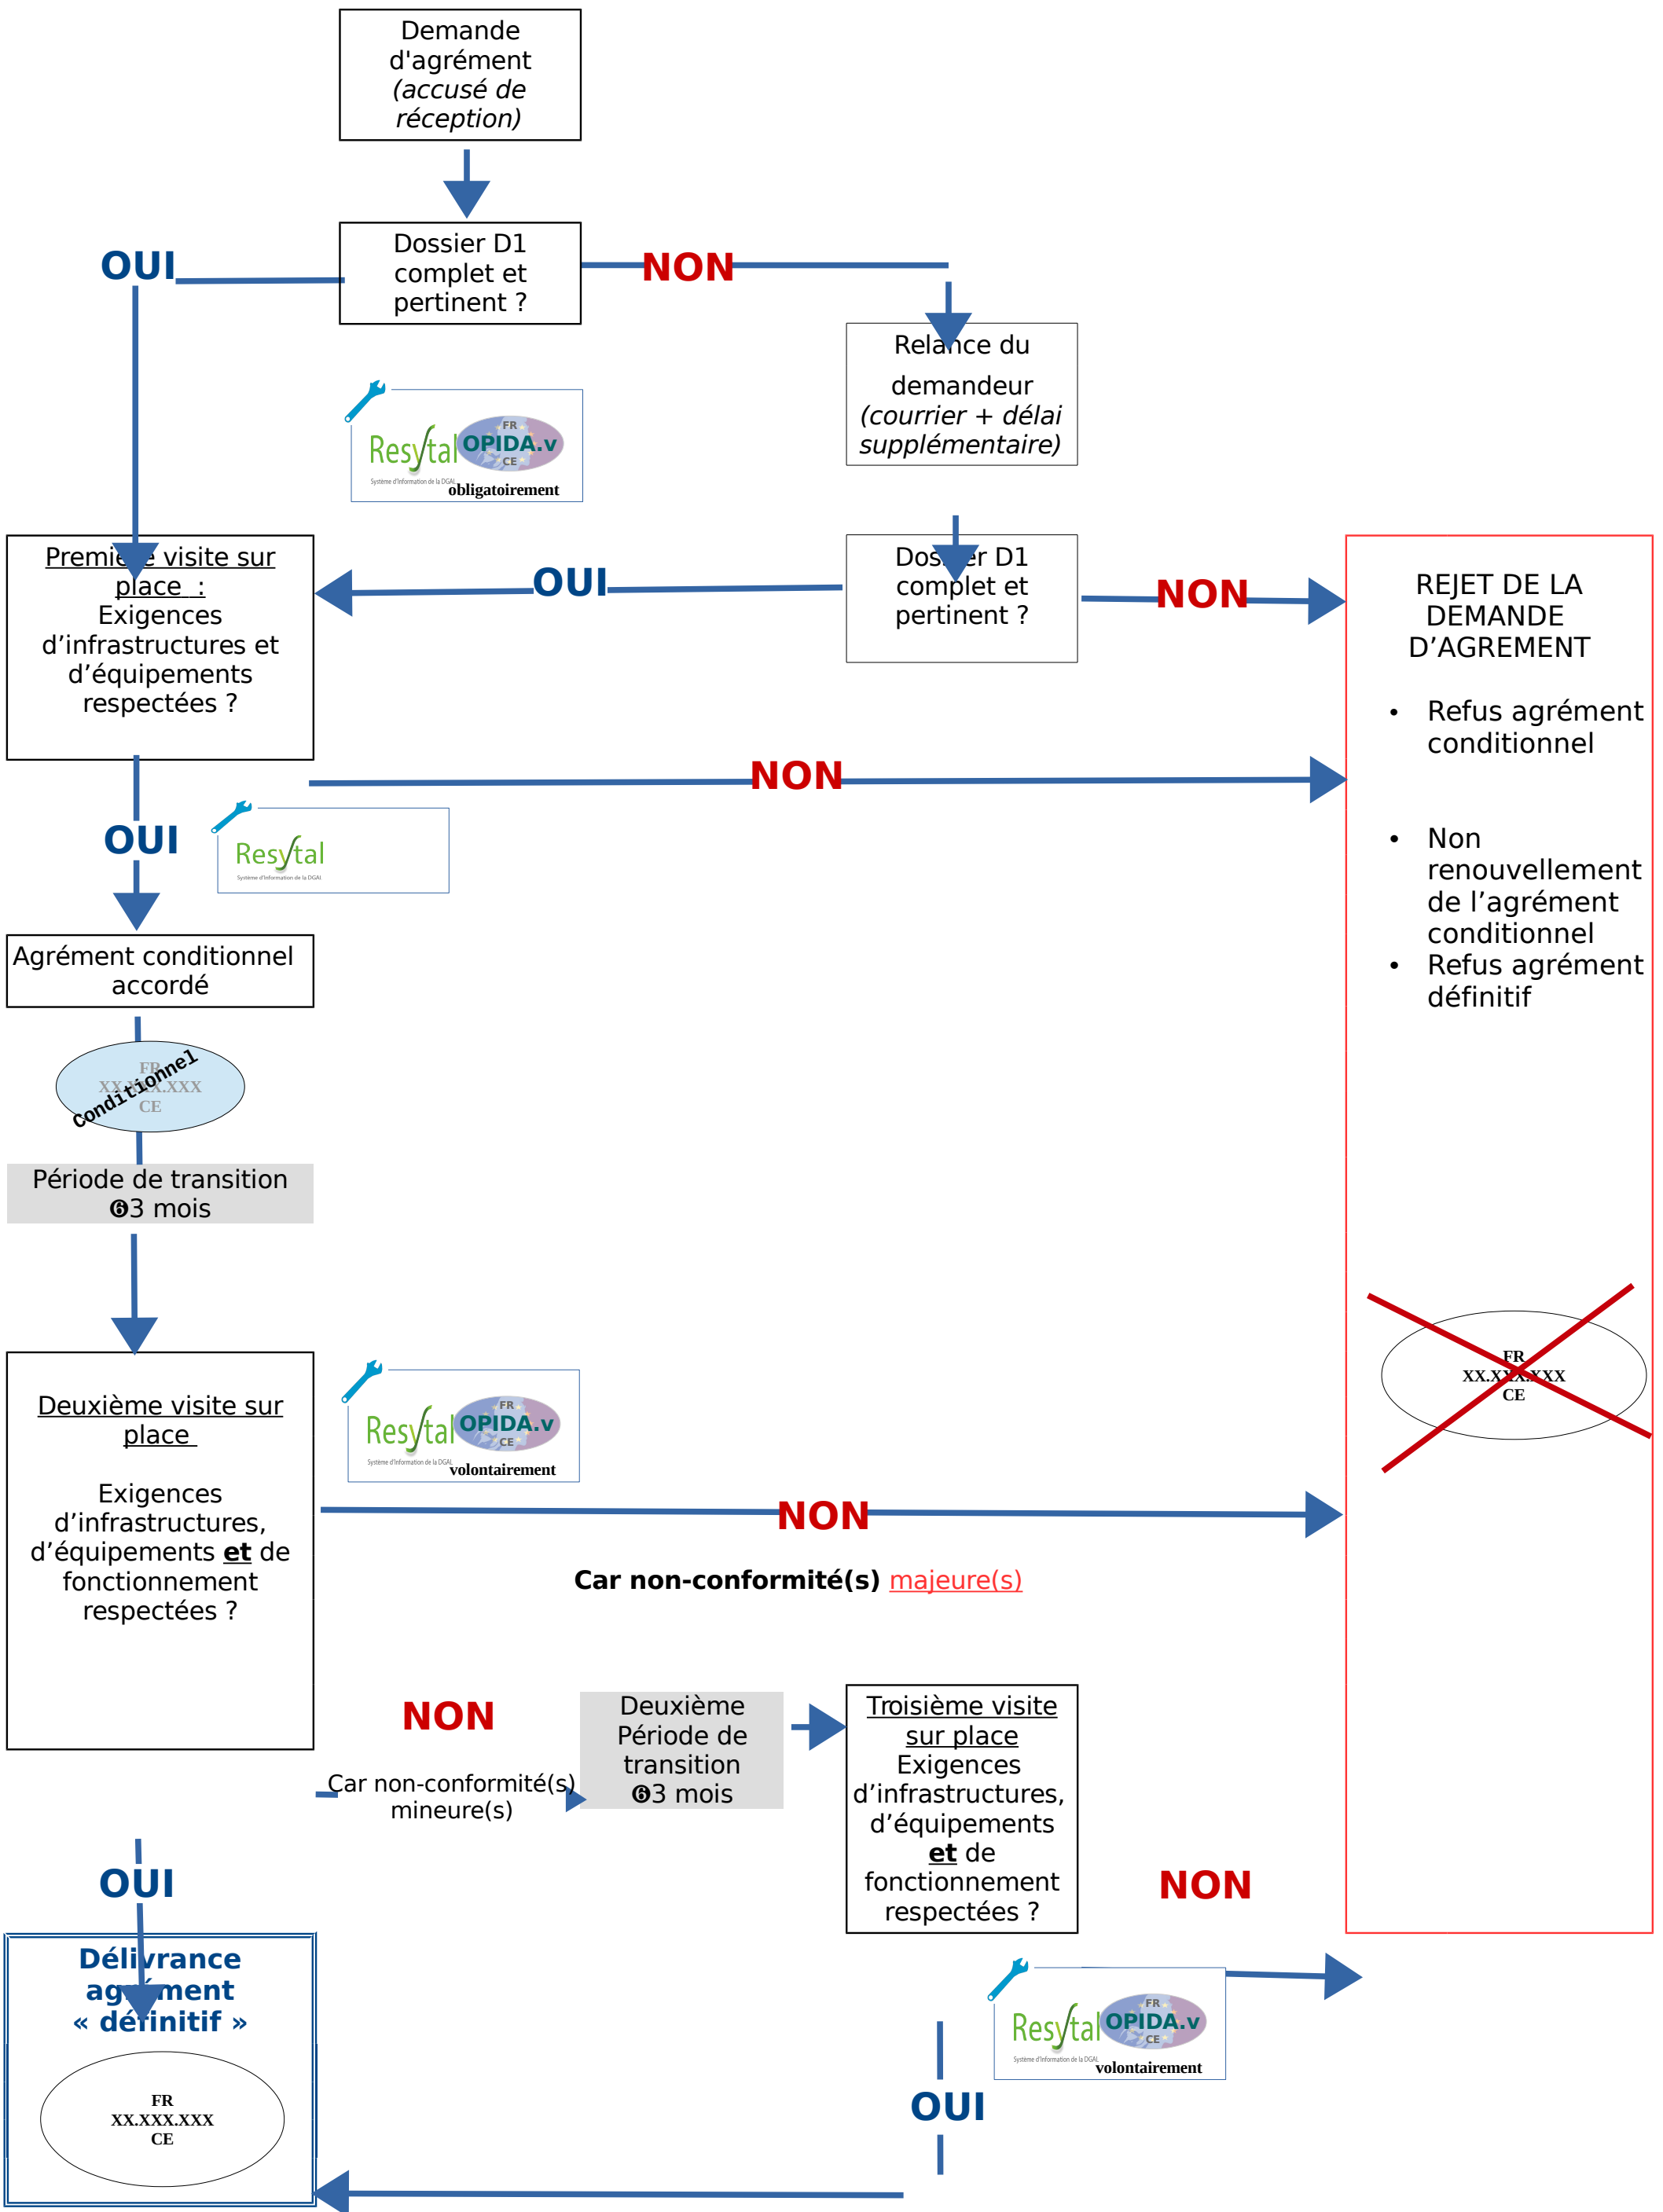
Demande d'agrément *(accusé de réception)*

OUI

Dossier D1 complet et pertinent ?

NON

Relance du demandeur *(courrier + délai supplémentaire)*

Resytal Système d'information de la DGAL OPIDA.v FR CE obligatoirement

Première visite sur place :
Exigences d'infrastructures et d'équipements respectées ?

OUI

Dossier D1 complet et pertinent ?

NON

REJET DE LA DEMANDE D'AGREMENT

• Refus agrément conditionnel

• Non renouvellement de l'agrément conditionnel
• Refus agrément définitif

NON

OUI

Resytal Système d'information de la DGAL

Agrément conditionnel accordé

FR XX.XXX.XXX CE Conditionnel

Période de transition ❻3 mois

FR XX.XXX.XXX CE

Deuxième visite sur place

Exigences d'infrastructures, d'équipements **et** de fonctionnement respectées ?

Resytal Système d'information de la DGAL OPIDA.v FR CE volontairement

NON

**Car non-conformité(s)** majeure(s)

NON

Car non-conformité(s) mineure(s)

Deuxième Période de transition ❻3 mois

Troisième visite sur place
Exigences d'infrastructures, d'équipements **et** de fonctionnement respectées ?

NON

OUI

Délivrance agrément « définitif »

FR XX.XXX.XXX CE

Resytal Système d'information de la DGAL OPIDA.v FR CE volontairement

OUI